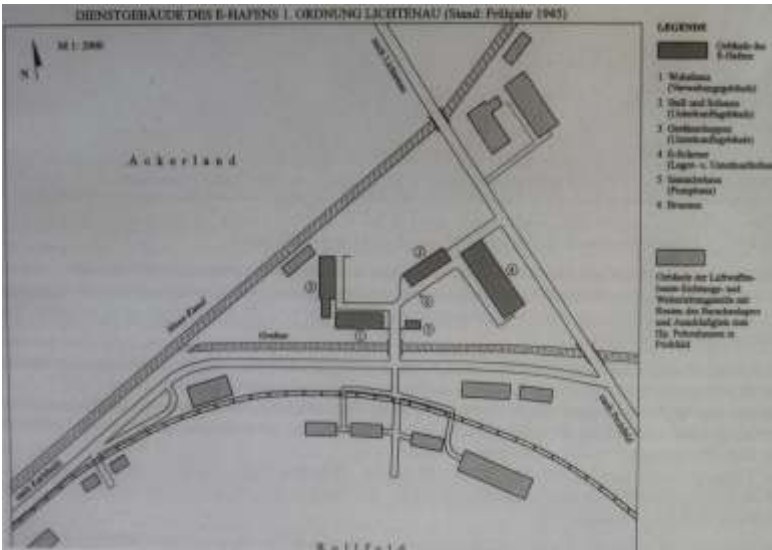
DIENSTGEBÄUDE DES E-HAFENS 1. ORDNUNG LICHTENAU (Stand: Frühjahr 1945)

M 1: 2000

N

Ackerland

nach Lichtenau

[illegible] Kanal

Graben

nach Lichtenau

nach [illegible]

1

2

3

4

5

6

Rollfeld

LEGENDE

Gebäude des E-Hafens

1 Wohnhaus (Verwaltungsgebäude)
2 Stall und Scheune (Unterkunftsgebäude)
3 Gerätelager (Unterkunftsgebäude)
4 Schuppen (Lager- u. Unterkunftsbau)
5 Brunnenhaus (Pumphaus)
6 Brunnen

Gebäude der Luftwaffen-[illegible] Erprobungs- und Werkstätten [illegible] Resten des Barackenlagers und Anschlußgleis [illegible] Frühjahr